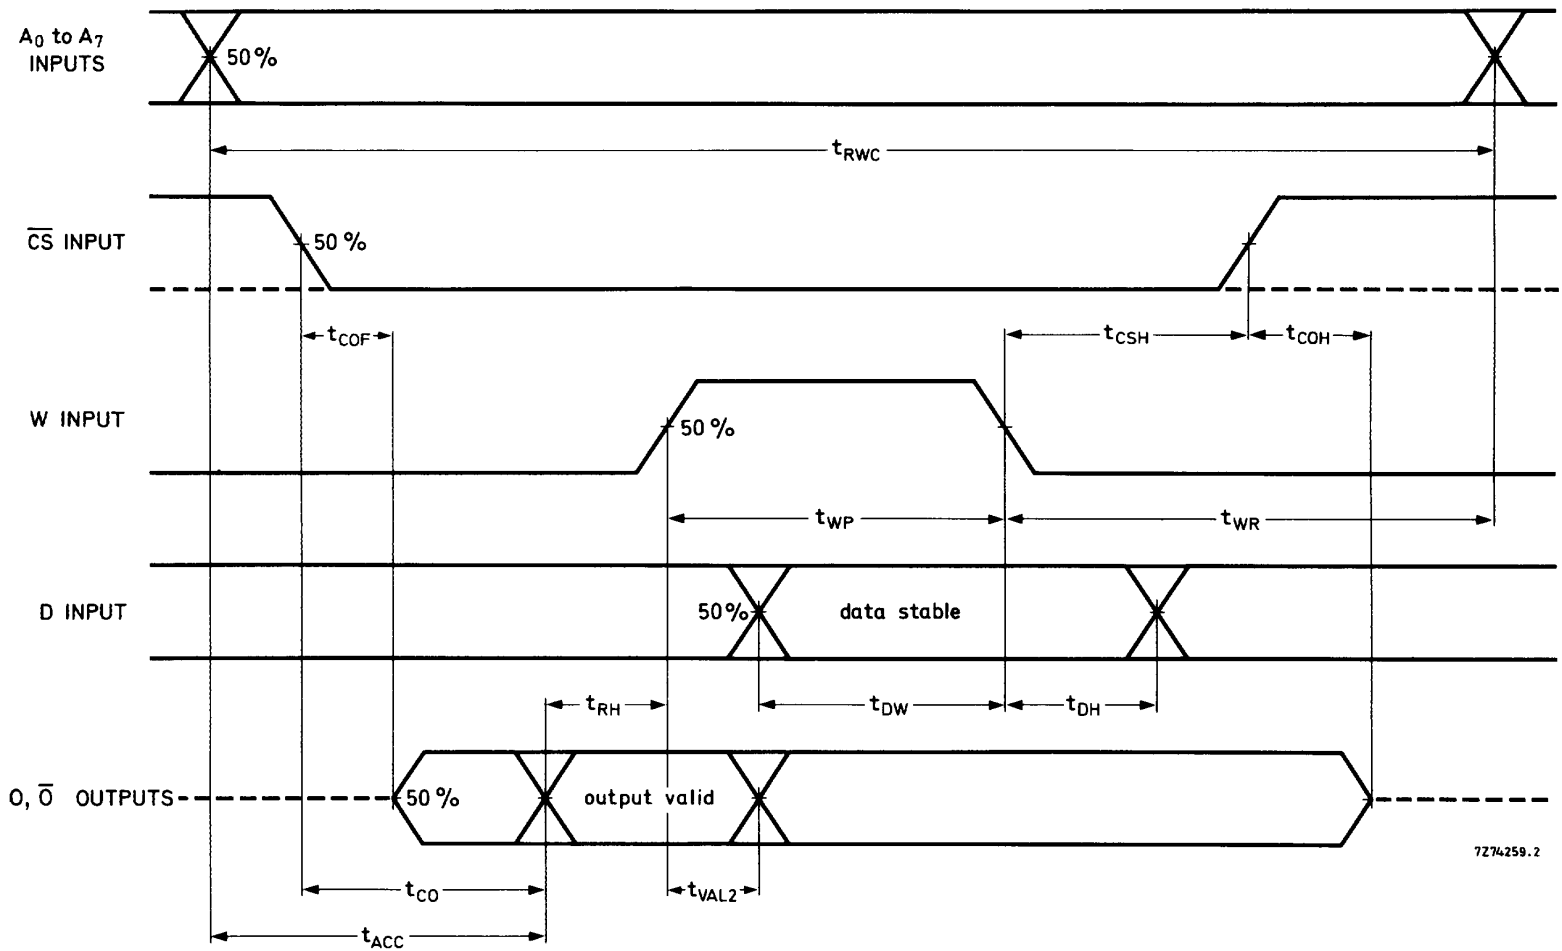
$A_0$ to $A_7$ INPUTS

50 %

$t_{RWC}$

$\overline{CS}$ INPUT

50 %

$t_{COF}$

$t_{CSH}$

$t_{COH}$

W INPUT

50 %

$t_{WP}$

$t_{WR}$

D INPUT

50%

data stable

$t_{RH}$

$t_{DW}$

$t_{DH}$

O, $\overline{O}$ OUTPUTS

50 %

output valid

7Z74259.2

$t_{CO}$

$t_{VAL2}$

$t_{ACC}$